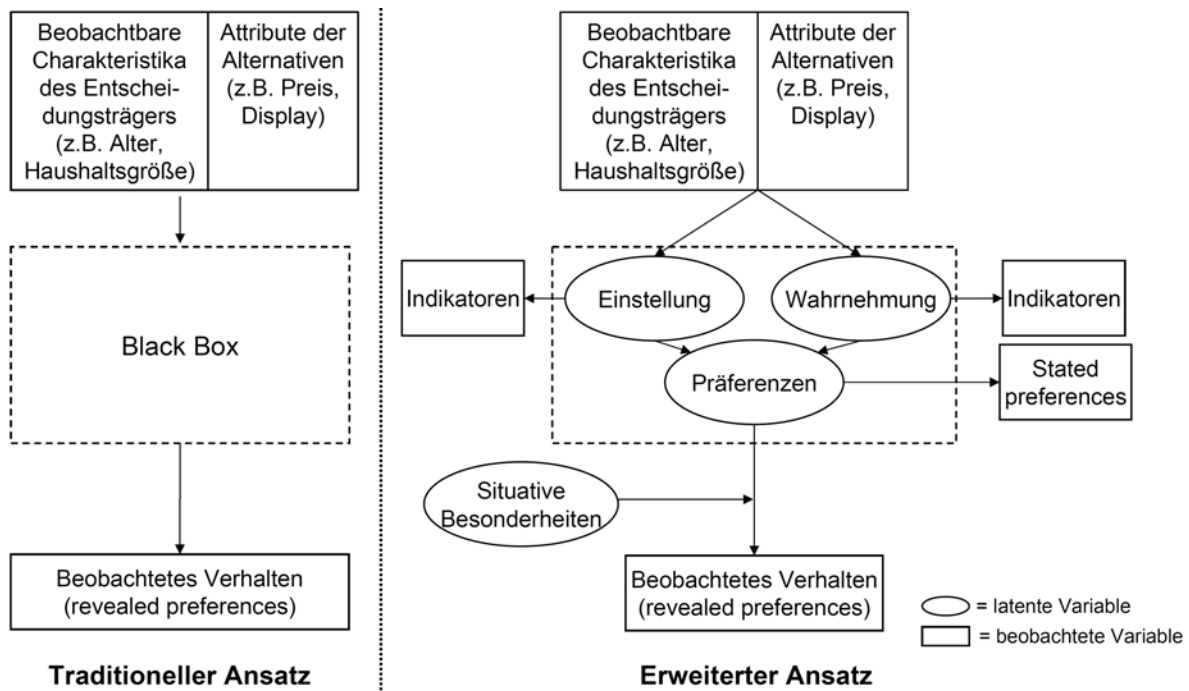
Beobachtbare Charakteristika des Entscheidungsträgers (z.B. Alter, Haushaltsgröße)

Attribute der Alternativen (z.B. Preis, Display)

Black Box

Beobachtetes Verhalten (revealed preferences)

Traditioneller Ansatz

Beobachtbare Charakteristika des Entscheidungsträgers (z.B. Alter, Haushaltsgröße)

Attribute der Alternativen (z.B. Preis, Display)

Indikatoren

Einstellung

Wahrnehmung

Indikatoren

Präferenzen

Stated preferences

Situative Besonderheiten

Beobachtetes Verhalten (revealed preferences)

= latente Variable

= beobachtete Variable

Erweiterter Ansatz